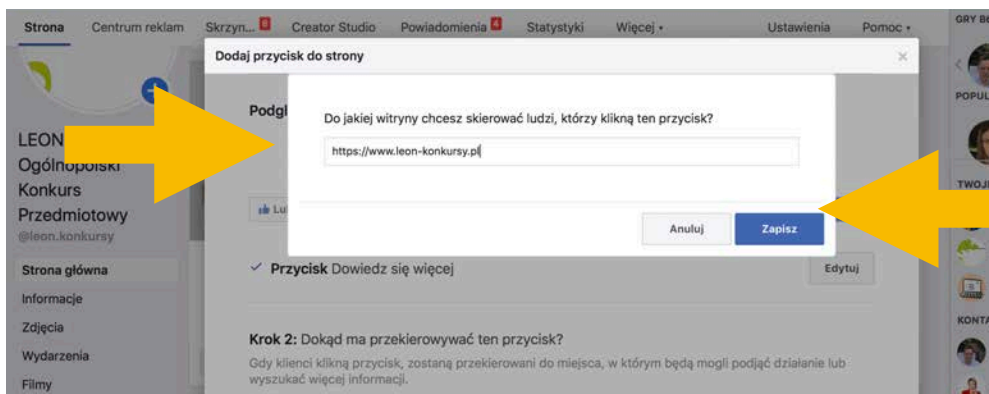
Strona Centrum reklam Skrzyn... 8 Creator Studio Powiadomienia 4 Statystyki Więcej ▾ Ustawienia Pomoc ▾

GRY B

POPUL

TWOJ

KONT

LEON Ogólnopolski Konkurs Przedmiotowy
@leon.konkursy

Strona główna
Informacje
Zdjęcia
Wydarzenia
Filmy

Dodaj przycisk do strony

Podgl

Lu

Do jakiej witryny chcesz skierować ludzi, którzy klikną ten przycisk?

https://www.leon-konkursy.pl

Anuluj Zapisz

✓ Przycisk Dowiedz się więcej

Edytuj

Krok 2: Dokąd ma przekierowywać ten przycisk?

Gdy klienci klikną przycisk, zostaną przekierowani do miejsca, w którym będą mogli podjąć działanie lub wyszukać więcej informacji.